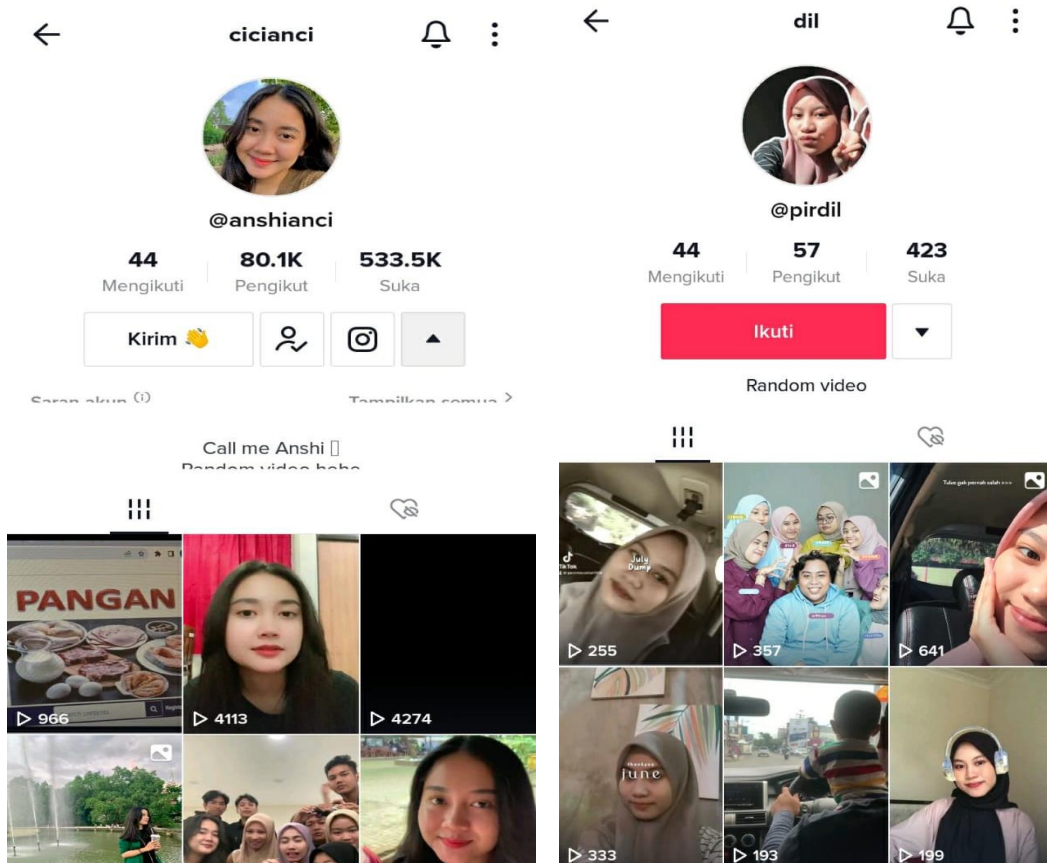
cicianci

@anshianci

| 44 | 80.1K | 533.5K |
|---|---|---|
| Mengikuti | Pengikut | Suka |

Kirim 👋

Saran akun (i) Tampilkan semua >

Call me Anshi []
Random video hehe

PANGAN

▷ 966 ▷ 4113 ▷ 4274

dil

@pirdil

| 44 | 57 | 423 |
|---|---|---|
| Mengikuti | Pengikut | Suka |

Ikuti

Random video

July Dump

▷ 255 ▷ 357 ▷ 641

June

▷ 333 ▷ 193 ▷ 199